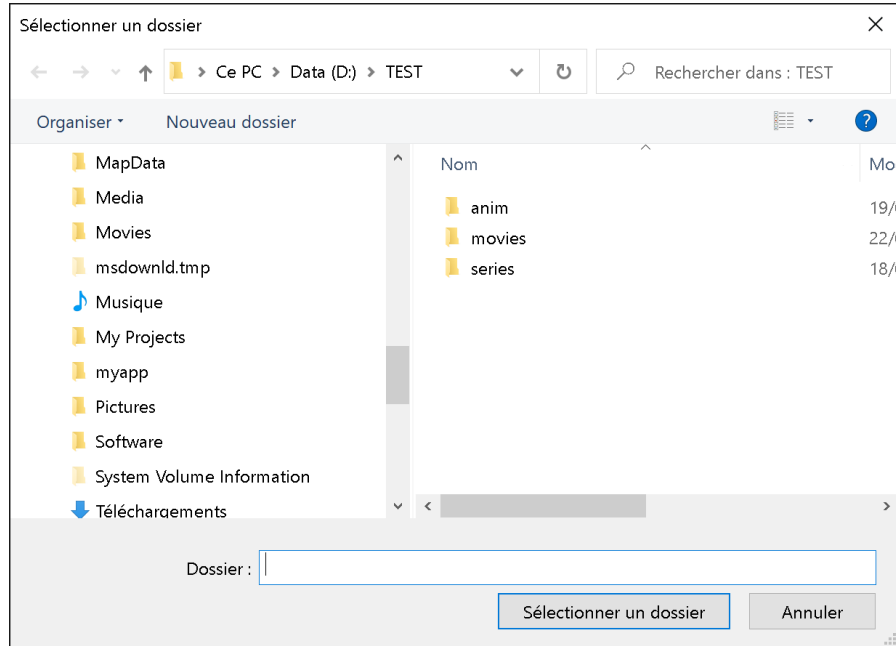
Sélectionner un dossier

Ce PC > Data (D:) > TEST

Rechercher dans : TEST

Organiser ▾ Nouveau dossier

MapData
Media
Movies
msdownld.tmp
Musique
My Projects
myapp
Pictures
Software
System Volume Information
Téléchargements

| Nom | Mo |
|---|---|
| anim | 19/( |
| movies | 22/( |
| series | 18/( |

Dossier :

Sélectionner un dossier

Annuler